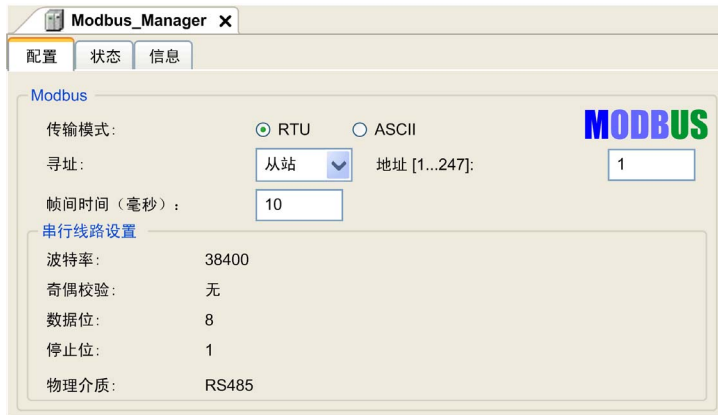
Modbus_Manager ✕

配置 状态 信息

Modbus

传输模式： RTU ASCII

MODBUS

寻址： 从站 地址 [1...247]: 1

帧间时间（毫秒）： 10

串行线路设置

波特率: 38400

奇偶校验: 无

数据位: 8

停止位: 1

物理介质: RS485